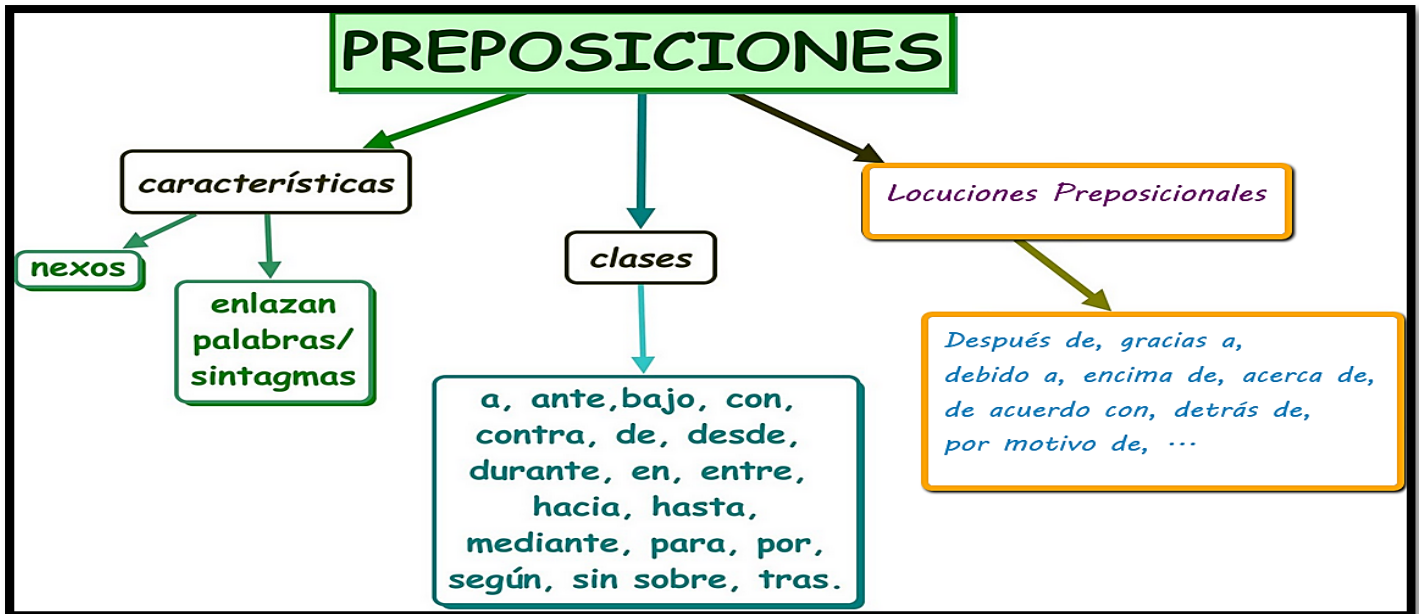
PREPOSICIONES

características

nexos

enlazan palabras/ sintagmas

clases

a, ante,bajo, con, contra, de, desde, durante, en, entre, hacia, hasta, mediante, para, por, según, sin sobre, tras.

Locuciones Preposicionales

Después de, gracias a, debido a, encima de, acerca de, de acuerdo con, detrás de, por motivo de, ...